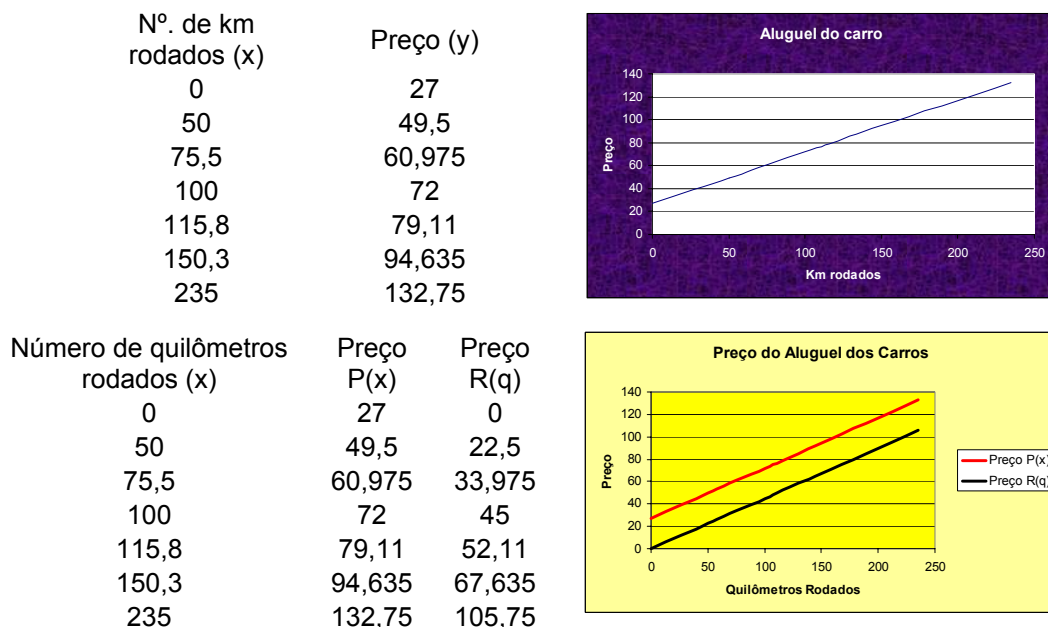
| Nº. de km rodados (x) | Preço (y) |
|---|---|
| 0 | 27 |
| 50 | 49,5 |
| 75,5 | 60,975 |
| 100 | 72 |
| 115,8 | 79,11 |
| 150,3 | 94,635 |
| 235 | 132,75 |

Aluguel do carro

Preço

140
120
100
80
60
40
20
0

0 50 100 150 200 250

Km rodados

| Número de quilômetros rodados (x) | Preço P(x) | Preço R(q) |
|---|---|---|
| 0 | 27 | 0 |
| 50 | 49,5 | 22,5 |
| 75,5 | 60,975 | 33,975 |
| 100 | 72 | 45 |
| 115,8 | 79,11 | 52,11 |
| 150,3 | 94,635 | 67,635 |
| 235 | 132,75 | 105,75 |

Preço do Aluguel dos Carros

Preço

140
120
100
80
60
40
20
0

0 50 100 150 200 250

Quilômetros Rodados

Preço P(x)
Preço R(q)